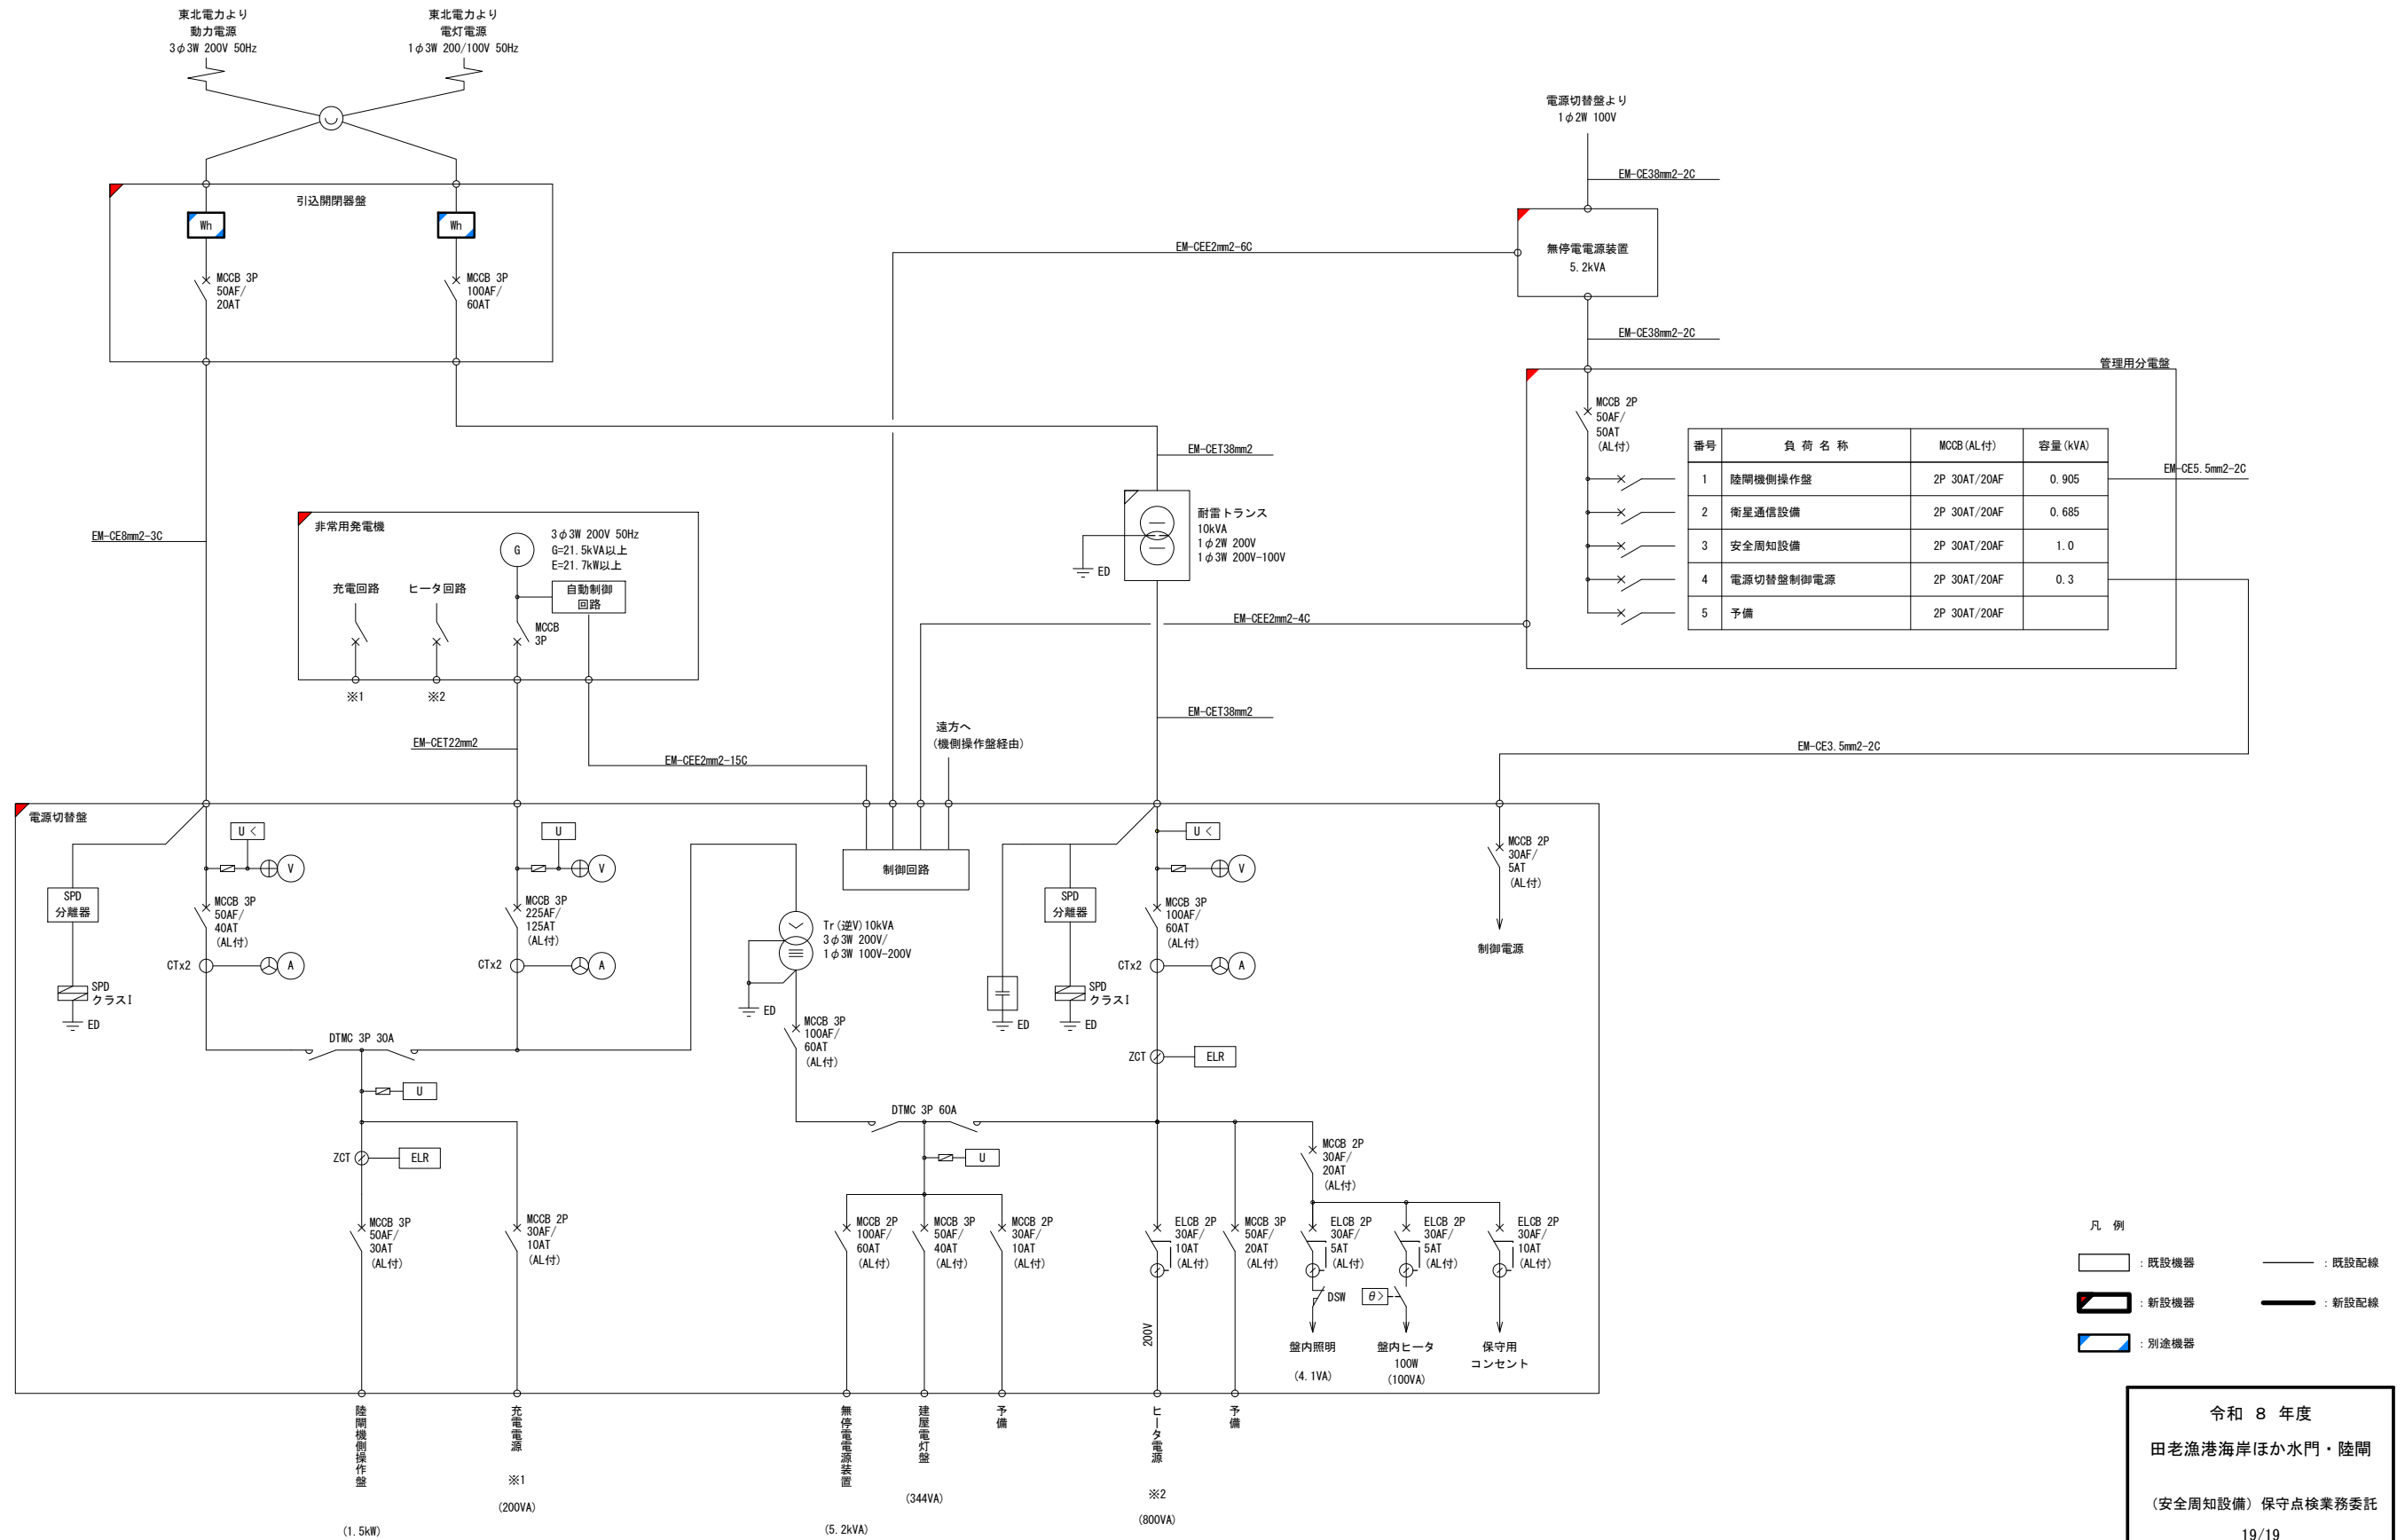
東北電力より
動力電源
3φ3W 200V 50Hz

東北電力より
電灯電源
1φ3W 200/100V 50Hz

電源切替盤より
1φ2W 100V

EM-CE38mm2-2C

引込開閉器盤

Wh

Wh

MCCB 3P
50AF/
20AT

MCCB 3P
100AF/
60AT

EM-CEE2mm2-6C

無停電電源装置
5.2kVA

EM-CE38mm2-2C

管理用分電盤

MCCB 2P
50AF/
50AT
(AL付)

| 番号 | 負 荷 名 称 | MCCB(AL付) | 容量(kVA) |
|---|---|---|---|
| 1 | 陸閘機側操作盤 | 2P 30AT/20AF | 0.905 |
| 2 | 衛星通信設備 | 2P 30AT/20AF | 0.685 |
| 3 | 安全周知設備 | 2P 30AT/20AF | 1.0 |
| 4 | 電源切替盤制御電源 | 2P 30AT/20AF | 0.3 |
| 5 | 予備 | 2P 30AT/20AF | |

EM-CE5.5mm2-2C

EM-CET38mm2

耐雷トランス
10kVA
1φ2W 200V
1φ3W 200V-100V

ED

EM-CE8mm2-3C

非常用発電機

3φ3W 200V 50Hz
G=21.5kVA以上
E=21.7kW以上

G

充電回路

ヒータ回路

自動制御
回路

MCCB
3P

※1

※2

EM-CEE2mm2-4C

EM-CET38mm2

遠方へ
(機側操作盤経由)

EM-CET22mm2

EM-CEE2mm2-15C

EM-CE3.5mm2-2C

電源切替盤

U<

U

V

V

SPD
分離器

MCCB 3P
50AF/
40AT
(AL付)

MCCB 3P
225AF/
125AT
(AL付)

CTx2

A

CTx2

A

SPD
クラスI

ED

制御回路

Tr(逆V)10kVA
3φ3W 200V/
1φ3W 100V-200V

ED

SPD
分離器

ED

SPD
クラスI

ED

U<

V

MCCB 3P
100AF/
60AT
(AL付)

CTx2

A

MCCB 2P
30AF/
5AT
(AL付)

制御電源

DTMC 3P 30A

U

ZCT

ELR

MCCB 3P
100AF/
60AT
(AL付)

ZCT

ELR

DTMC 3P 60A

U

MCCB 3P
50AF/
30AT
(AL付)

MCCB 2P
30AF/
10AT
(AL付)

MCCB 2P
100AF/
60AT
(AL付)

MCCB 3P
50AF/
40AT
(AL付)

MCCB 2P
30AF/
10AT
(AL付)

ELCB 2P
30AF/
10AT
(AL付)

MCCB 3P
50AF/
20AT
(AL付)

MCCB 2P
30AF/
20AT
(AL付)

ELCB 2P
30AF/
5AT
(AL付)

ELCB 2P
30AF/
5AT
(AL付)

ELCB 2P
30AF/
10AT
(AL付)

DSW

θ>

200V

盤内照明
(4.1VA)

盤内ヒータ
100W
(100VA)

保守用
コンセント

陸閘機側操作盤
(1.5kW)

充電電源
※1
(200VA)

無停電電源装置
(5.2kVA)

建屋電灯盤
(344VA)

予備

ヒータ電源
※2
(800VA)

予備

凡 例

:既設機器

:既設配線

:新設機器

:新設配線

:別途機器

令和 8 年度
田老漁港海岸ほか水門・陸閘
(安全周知設備) 保守点検業務委託
19/19